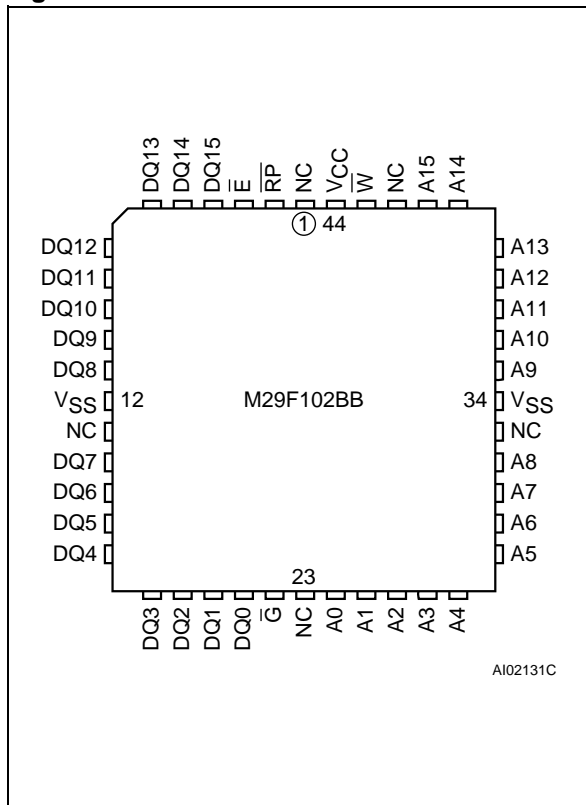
DQ13 DQ14 DQ15 $\overline{E}$ $\overline{RP}$ NC $V_{CC}$ $\overline{W}$ NC A15 A14

1 44

DQ12
DQ11
DQ10
DQ9
DQ8
$V_{SS}$ 12
NC
DQ7
DQ6
DQ5
DQ4

M29F102BB

A13
A12
A11
A10
A9
34 $V_{SS}$
NC
A8
A7
A6
A5

23

DQ3 DQ2 DQ1 DQ0 $\overline{G}$ NC A0 A1 A2 A3 A4

AI02131C